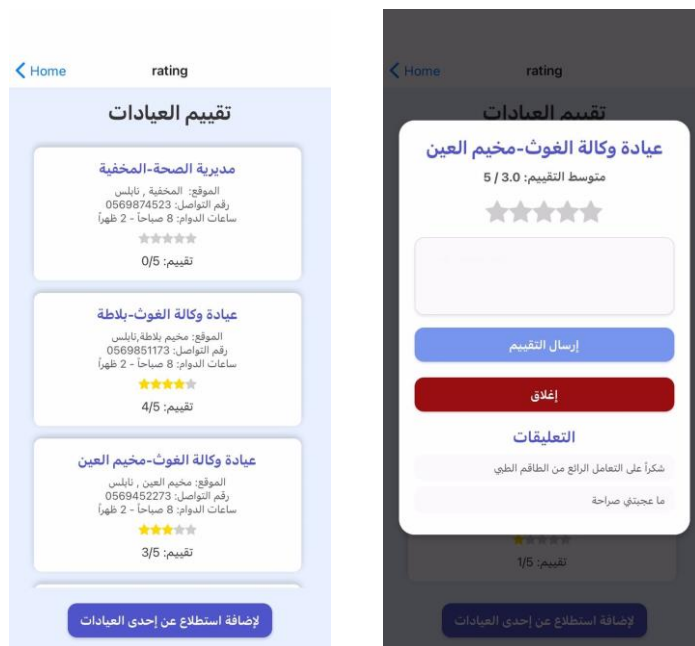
Home rating

تقييم العيادات

مديرية الصحة-المخفية
الموقع: المخفية , نابلس
رقم التواصل: 0569874523
ساعات الدوام: 8 صباحاً - 2 ظهراً
تقييم: 0/5

عيادة وكالة الغوث-بلاطة
الموقع: مخيم بلاطة,نابلس
رقم التواصل: 0569851173
ساعات الدوام: 8 صباحاً - 2 ظهراً
تقييم: 4/5

عيادة وكالة الغوث-مخيم العين
الموقع: مخيم العين , نابلس
رقم التواصل: 0569452273
ساعات الدوام: 8 صباحاً - 2 ظهراً
تقييم: 3/5

لإضافة استطلاع عن إحدى العيادات

Home rating

تقييم العيادات

عيادة وكالة الغوث-مخيم العين
متوسط التقييم: 3.0 / 5

إرسال التقييم

إغلاق

التعليقات

شكراً على التعامل الرائع من الطاقم الطبي

ما عجبتني صراحة

تقييم: 1/5

لإضافة استطلاع عن إحدى العيادات